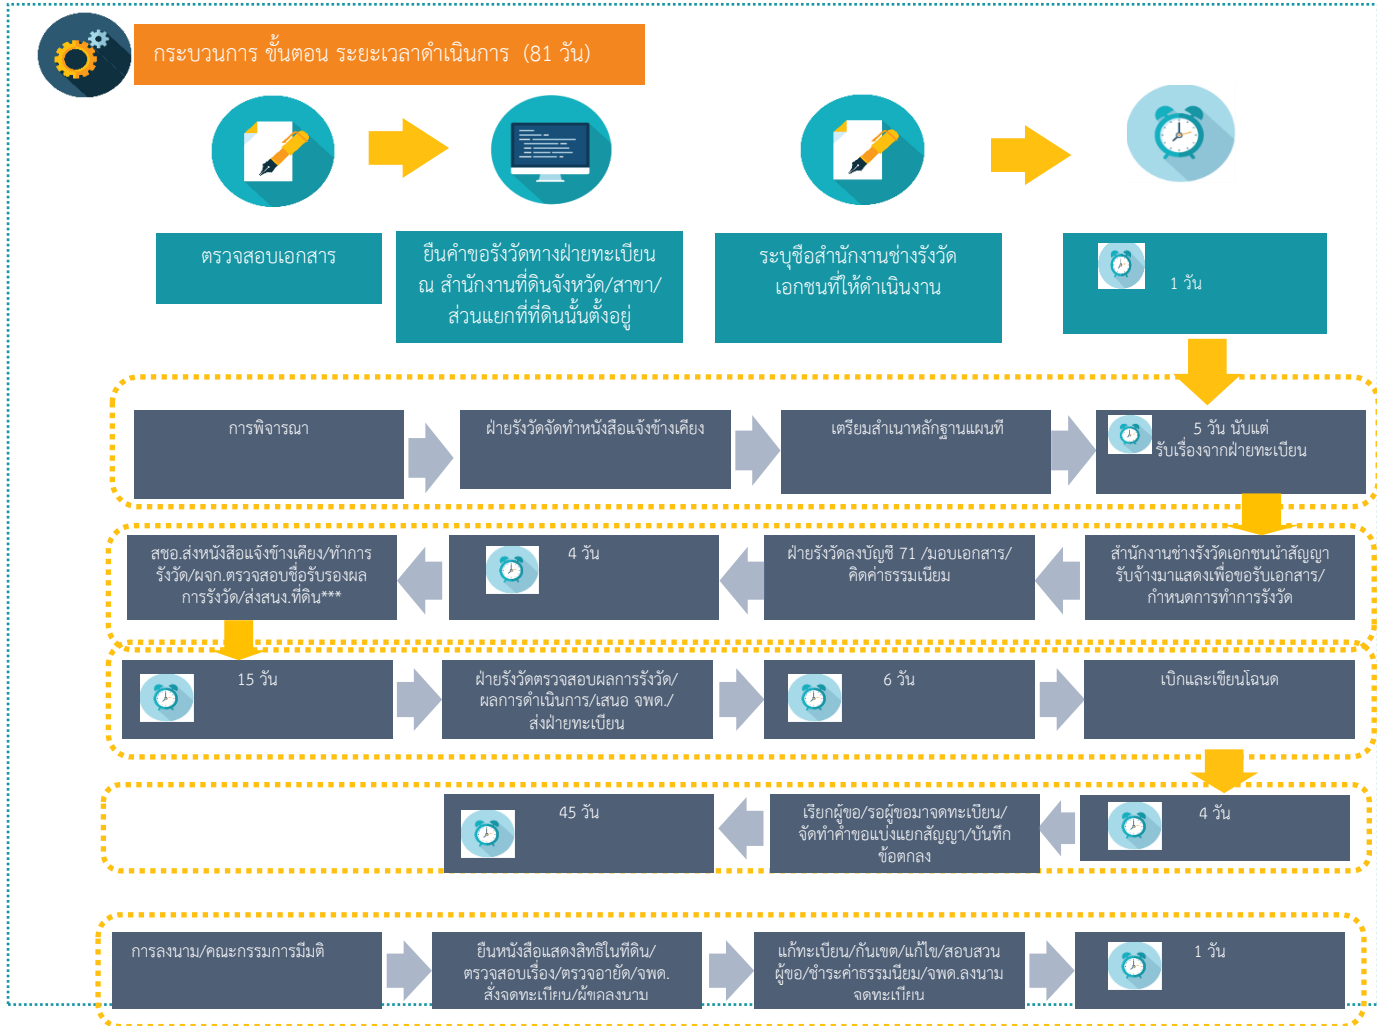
กระบวนการ ขั้นตอน ระยะเวลาดำเนินการ (81 วัน)

ตรวจสอบเอกสาร

ยื่นคำขอรังวัดทางฝ่ายทะเบียน ณ สำนักงานที่ดินจังหวัด/สาขา/ส่วนแยกที่ที่ดินนั้นตั้งอยู่

ระบุชื่อสำนักงานช่างรังวัดเอกชนที่ให้ดำเนินงาน

1 วัน

การพิจารณา

ฝ่ายรังวัดจัดทำหนังสือแจ้งข้างเคียง

เตรียมสำเนาหลักฐานแผนที่

5 วัน นับแต่รับเรื่องจากฝ่ายทะเบียน

สำนักงานช่างรังวัดเอกชนนำสัญญารับจ้างมาแสดงเพื่อขอรับเอกสาร/กำหนดการทำการรังวัด

ฝ่ายรังวัดลงบัญชี 71 /มอบเอกสาร/คิดค่าธรรมเนียม

4 วัน

สชอ.ส่งหนังสือแจ้งข้างเคียง/ทำการรังวัด/ผจก.ตรวจสอบชื่อรับรองผลการรังวัด/ส่งสนง.ที่ดิน***

15 วัน

ฝ่ายรังวัดตรวจสอบผลการรังวัด/ผลการดำเนินการ/เสนอ จพด./ส่งฝ่ายทะเบียน

6 วัน

เบิกและเขียนโฉนด

4 วัน

เรียกผู้ขอ/รอผู้ขอมาจดทะเบียน/จัดทำคำขอแบ่งแยกสัญญา/บันทึกข้อตกลง

45 วัน

การลงนาม/คณะกรรมการมีมติ

ยื่นหนังสือแสดงสิทธิในที่ดิน/ตรวจสอบเรื่อง/ตรวจอายัด/จพด.สั่งจดทะเบียน/ผู้ขลงนาม

แก้ทะเบียน/กันเขต/แก้ไข/สอบสวนผู้ขอ/ชำระค่าธรรมเนียม/จพด.ลงนามจดทะเบียน

1 วัน